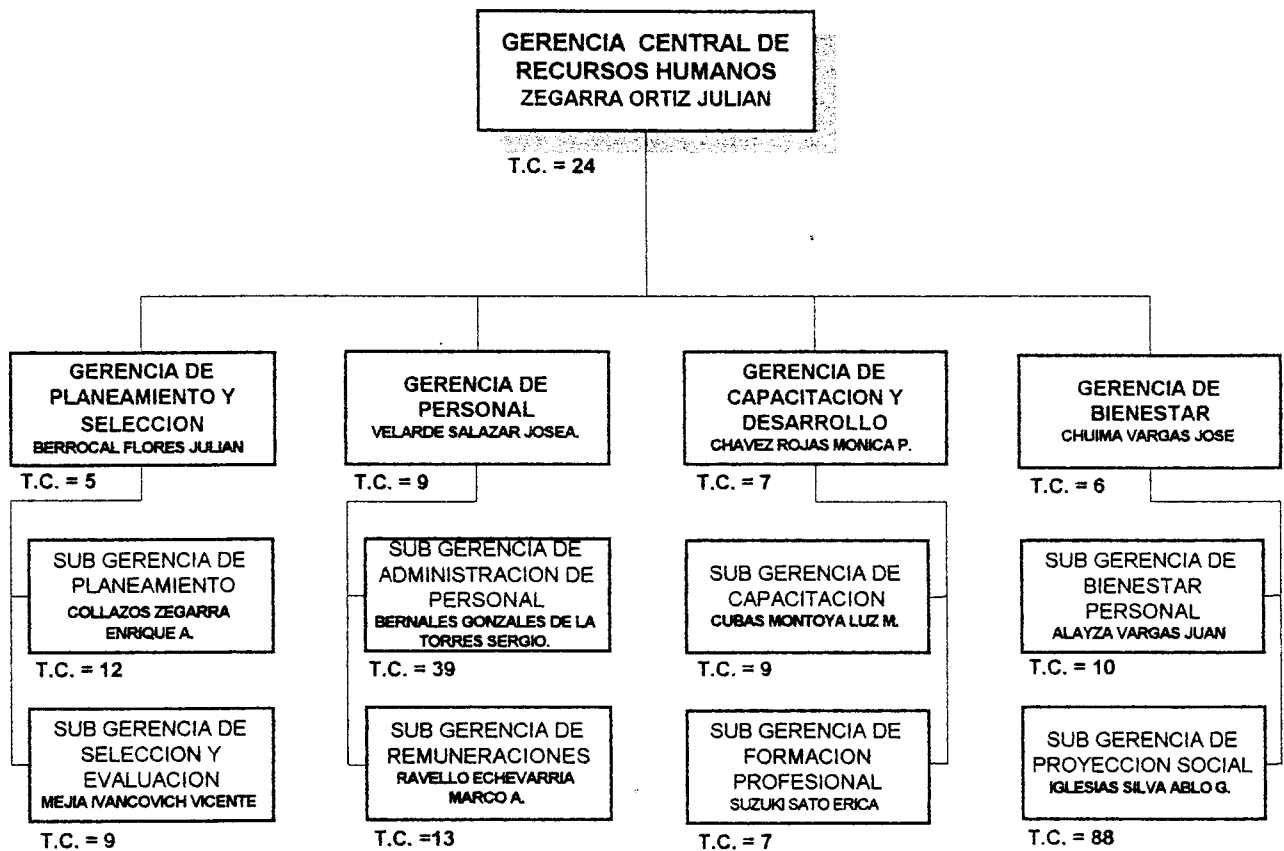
GERENCIA CENTRAL DE RECURSOS HUMANOS
ZEGARRA ORTIZ JULIAN

T.C. = 24

GERENCIA DE PLANEAMIENTO Y SELECCION
BERROCAL FLORES JULIAN

T.C. = 5

SUB GERENCIA DE PLANEAMIENTO
COLLAZOS ZEGARRA ENRIQUE A.

T.C. = 12

SUB GERENCIA DE SELECCION Y EVALUACION
MEJIA IVANCOVICH VICENTE

T.C. = 9

GERENCIA DE PERSONAL
VELARDE SALAZAR JOSEA.

T.C. = 9

SUB GERENCIA DE ADMINISTRACION DE PERSONAL
BERNALES GONZALES DE LA TORRES SERGIO.

T.C. = 39

SUB GERENCIA DE REMUNERACIONES
RAVELLO ECHEVARRIA MARCO A.

T.C. =13

GERENCIA DE CAPACITACION Y DESARROLLO
CHAVEZ ROJAS MONICA P.

T.C. = 7

SUB GERENCIA DE CAPACITACION
CUBAS MONTOYA LUZ M.

T.C. = 9

SUB GERENCIA DE FORMACION PROFESIONAL
SUZUKI SATO ERICA

T.C. = 7

GERENCIA DE BIENESTAR
CHUIMA VARGAS JOSE

T.C. = 6

SUB GERENCIA DE BIENESTAR PERSONAL
ALAYZA VARGAS JUAN

T.C. = 10

SUB GERENCIA DE PROYECCION SOCIAL
IGLESIAS SILVA ABLO G.

T.C. = 88